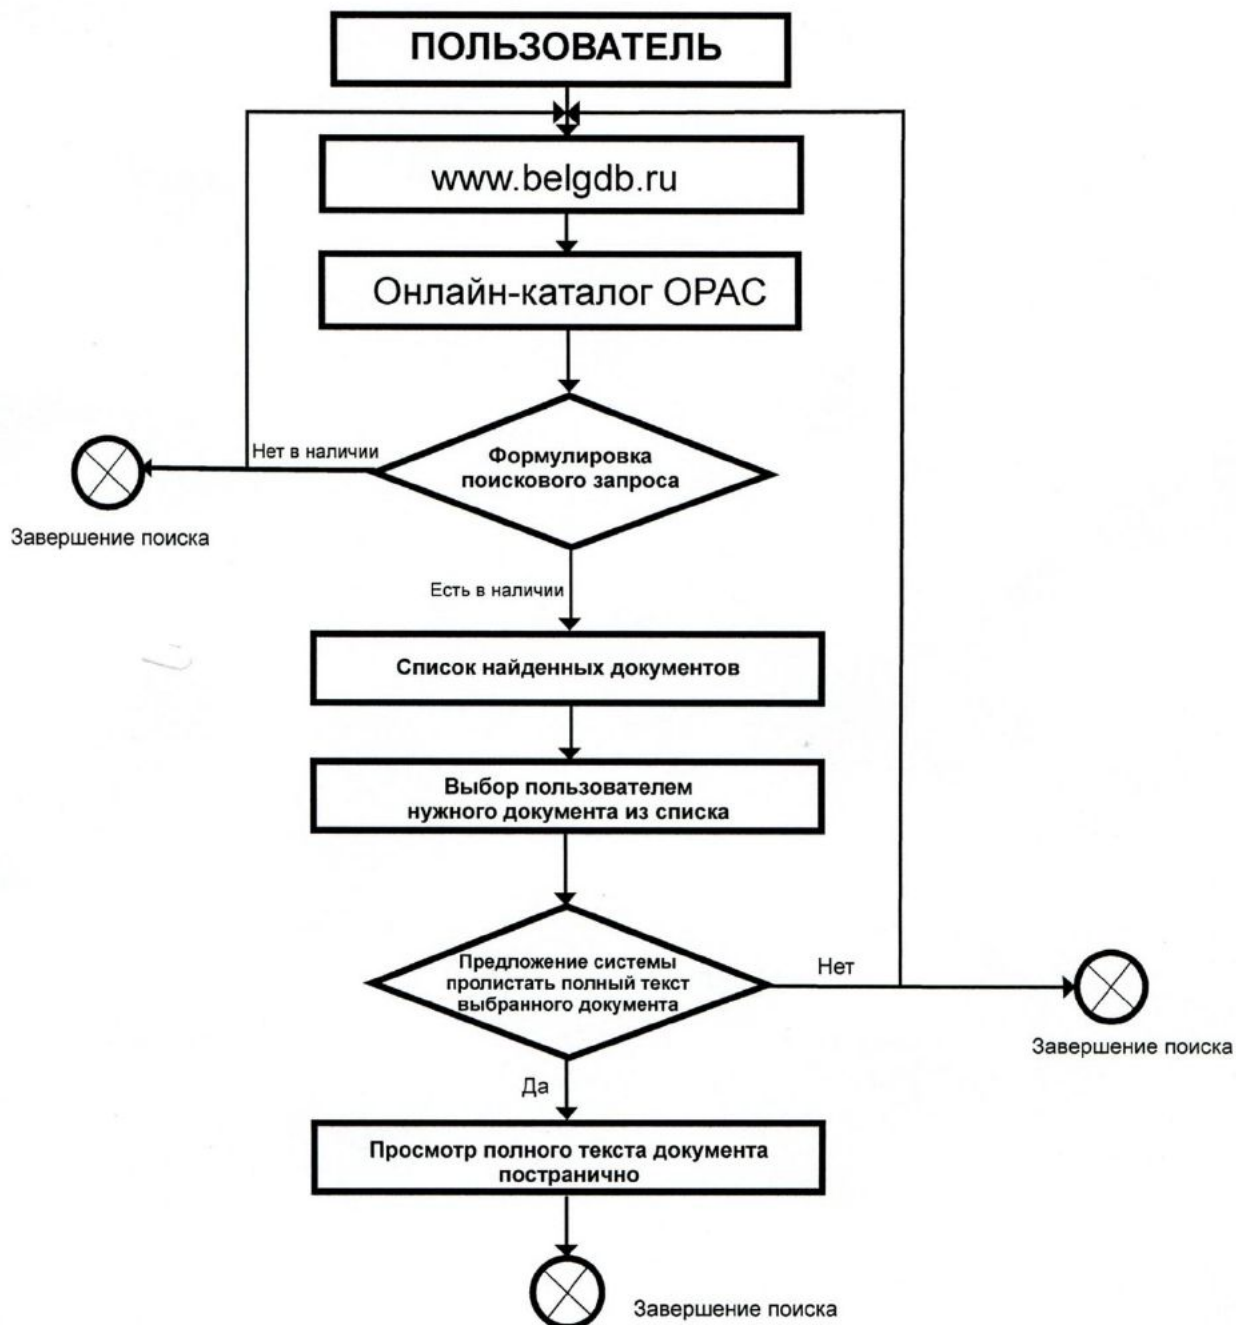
ПОЛЬЗОВАТЕЛЬ

www.belgdb.ru

Онлайн-каталог OPAC

Нет в наличии

Формулировка поискового запроса

Завершение поиска

Есть в наличии

Список найденных документов

Выбор пользователем нужного документа из списка

Предложение системы пролистать полный текст выбранного документа

Нет

Завершение поиска

Да

Просмотр полного текста документа постранично

Завершение поиска